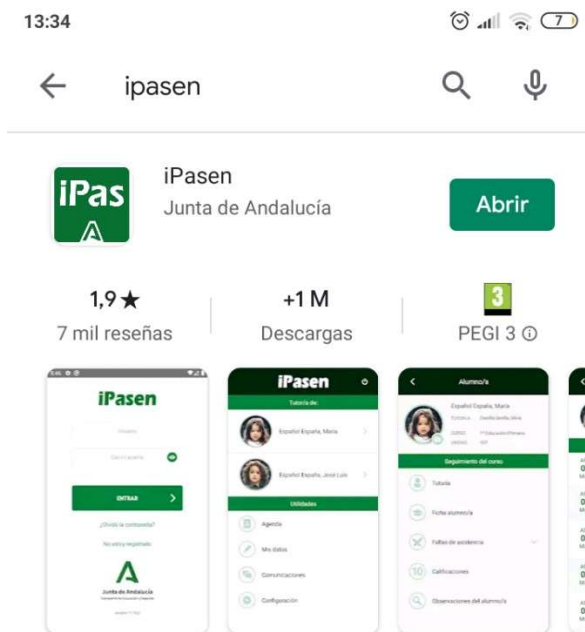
13:34

ipasen

iPas

iPasen
Junta de Andalucía

Abrir

1,9★
7 mil reseñas

+1 M
Descargas

3
PEGI 3 ⓘ

iPasen

Usuario

Clave de acceso

ENTRAR

¿Olvidó la contraseña?

No estoy registrado

Junta de Andalucía

iPasen

Tutoría de:

Español España, María

Español España, José Luis

Utilidades

Agenda

Mis datos

Comunicaciones

Configuración

Alumno/a

Español España, María

Seguimiento del curso

Tutoría

Ficha alumno/a

Faltas de asistencia

Calificaciones

Observaciones del alumno/a